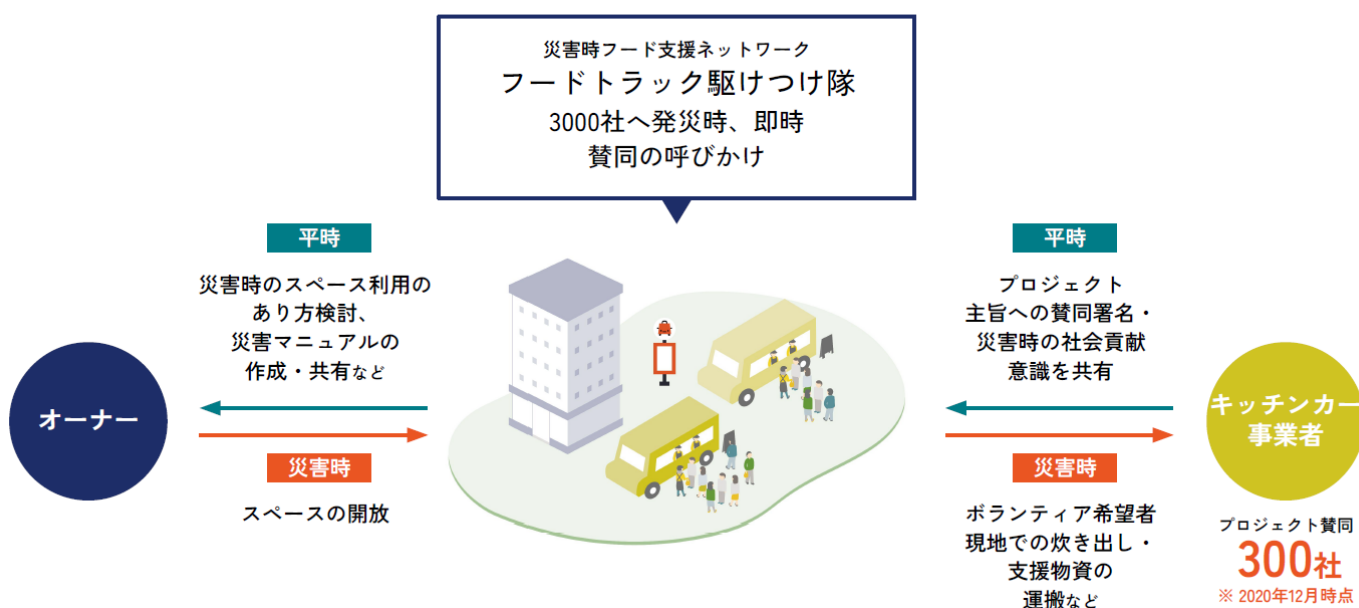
災害時フード支援ネットワーク
フードトラック駆けつけ隊
3000社へ発災時、即時
賛同の呼びかけ

平時
災害時のスペース利用の
あり方検討、
災害マニュアルの
作成・共有など

オーナー

災害時
スペースの開放

平時
プロジェクト
主旨への賛同署名・
災害時の社会貢献
意識を共有

キッチンカー
事業者

災害時
ボランティア希望者
現地での炊き出し・
支援物資の
運搬など

プロジェクト賛同
300社
※ 2020年12月時点